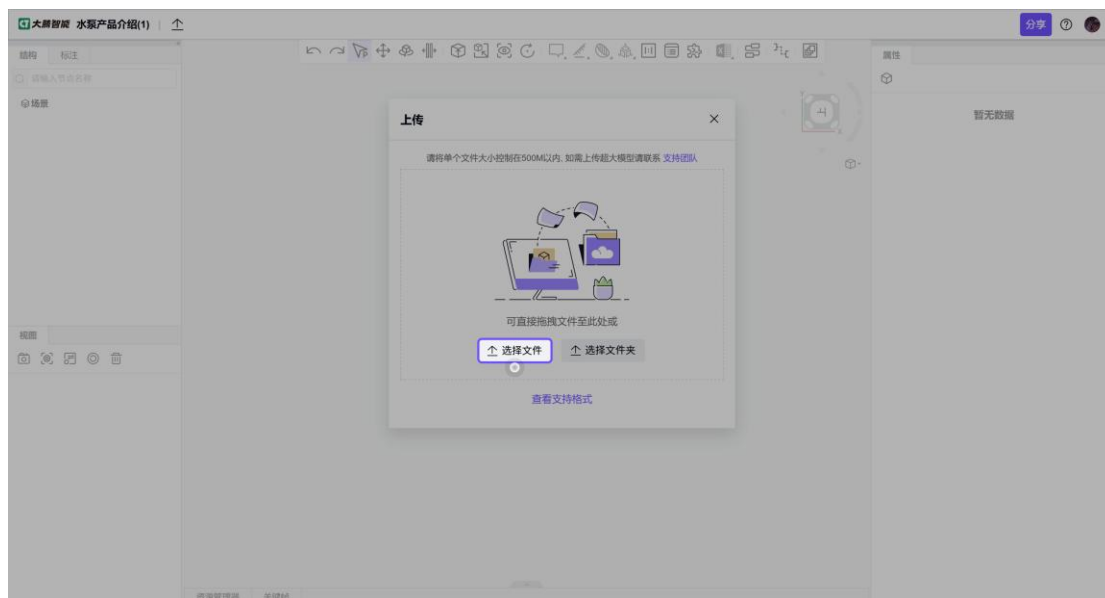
大腾智能 水泵产品介绍(1)

分享

结构 标注

请输入节点名称

场景

视图

属性

暂无数据

上传

请将单个文件大小控制在500M以内，如需上传超大模型请联系 支持团队

可直接拖拽文件至此处或

选择文件

选择文件夹

查看支持格式

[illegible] 关键帧